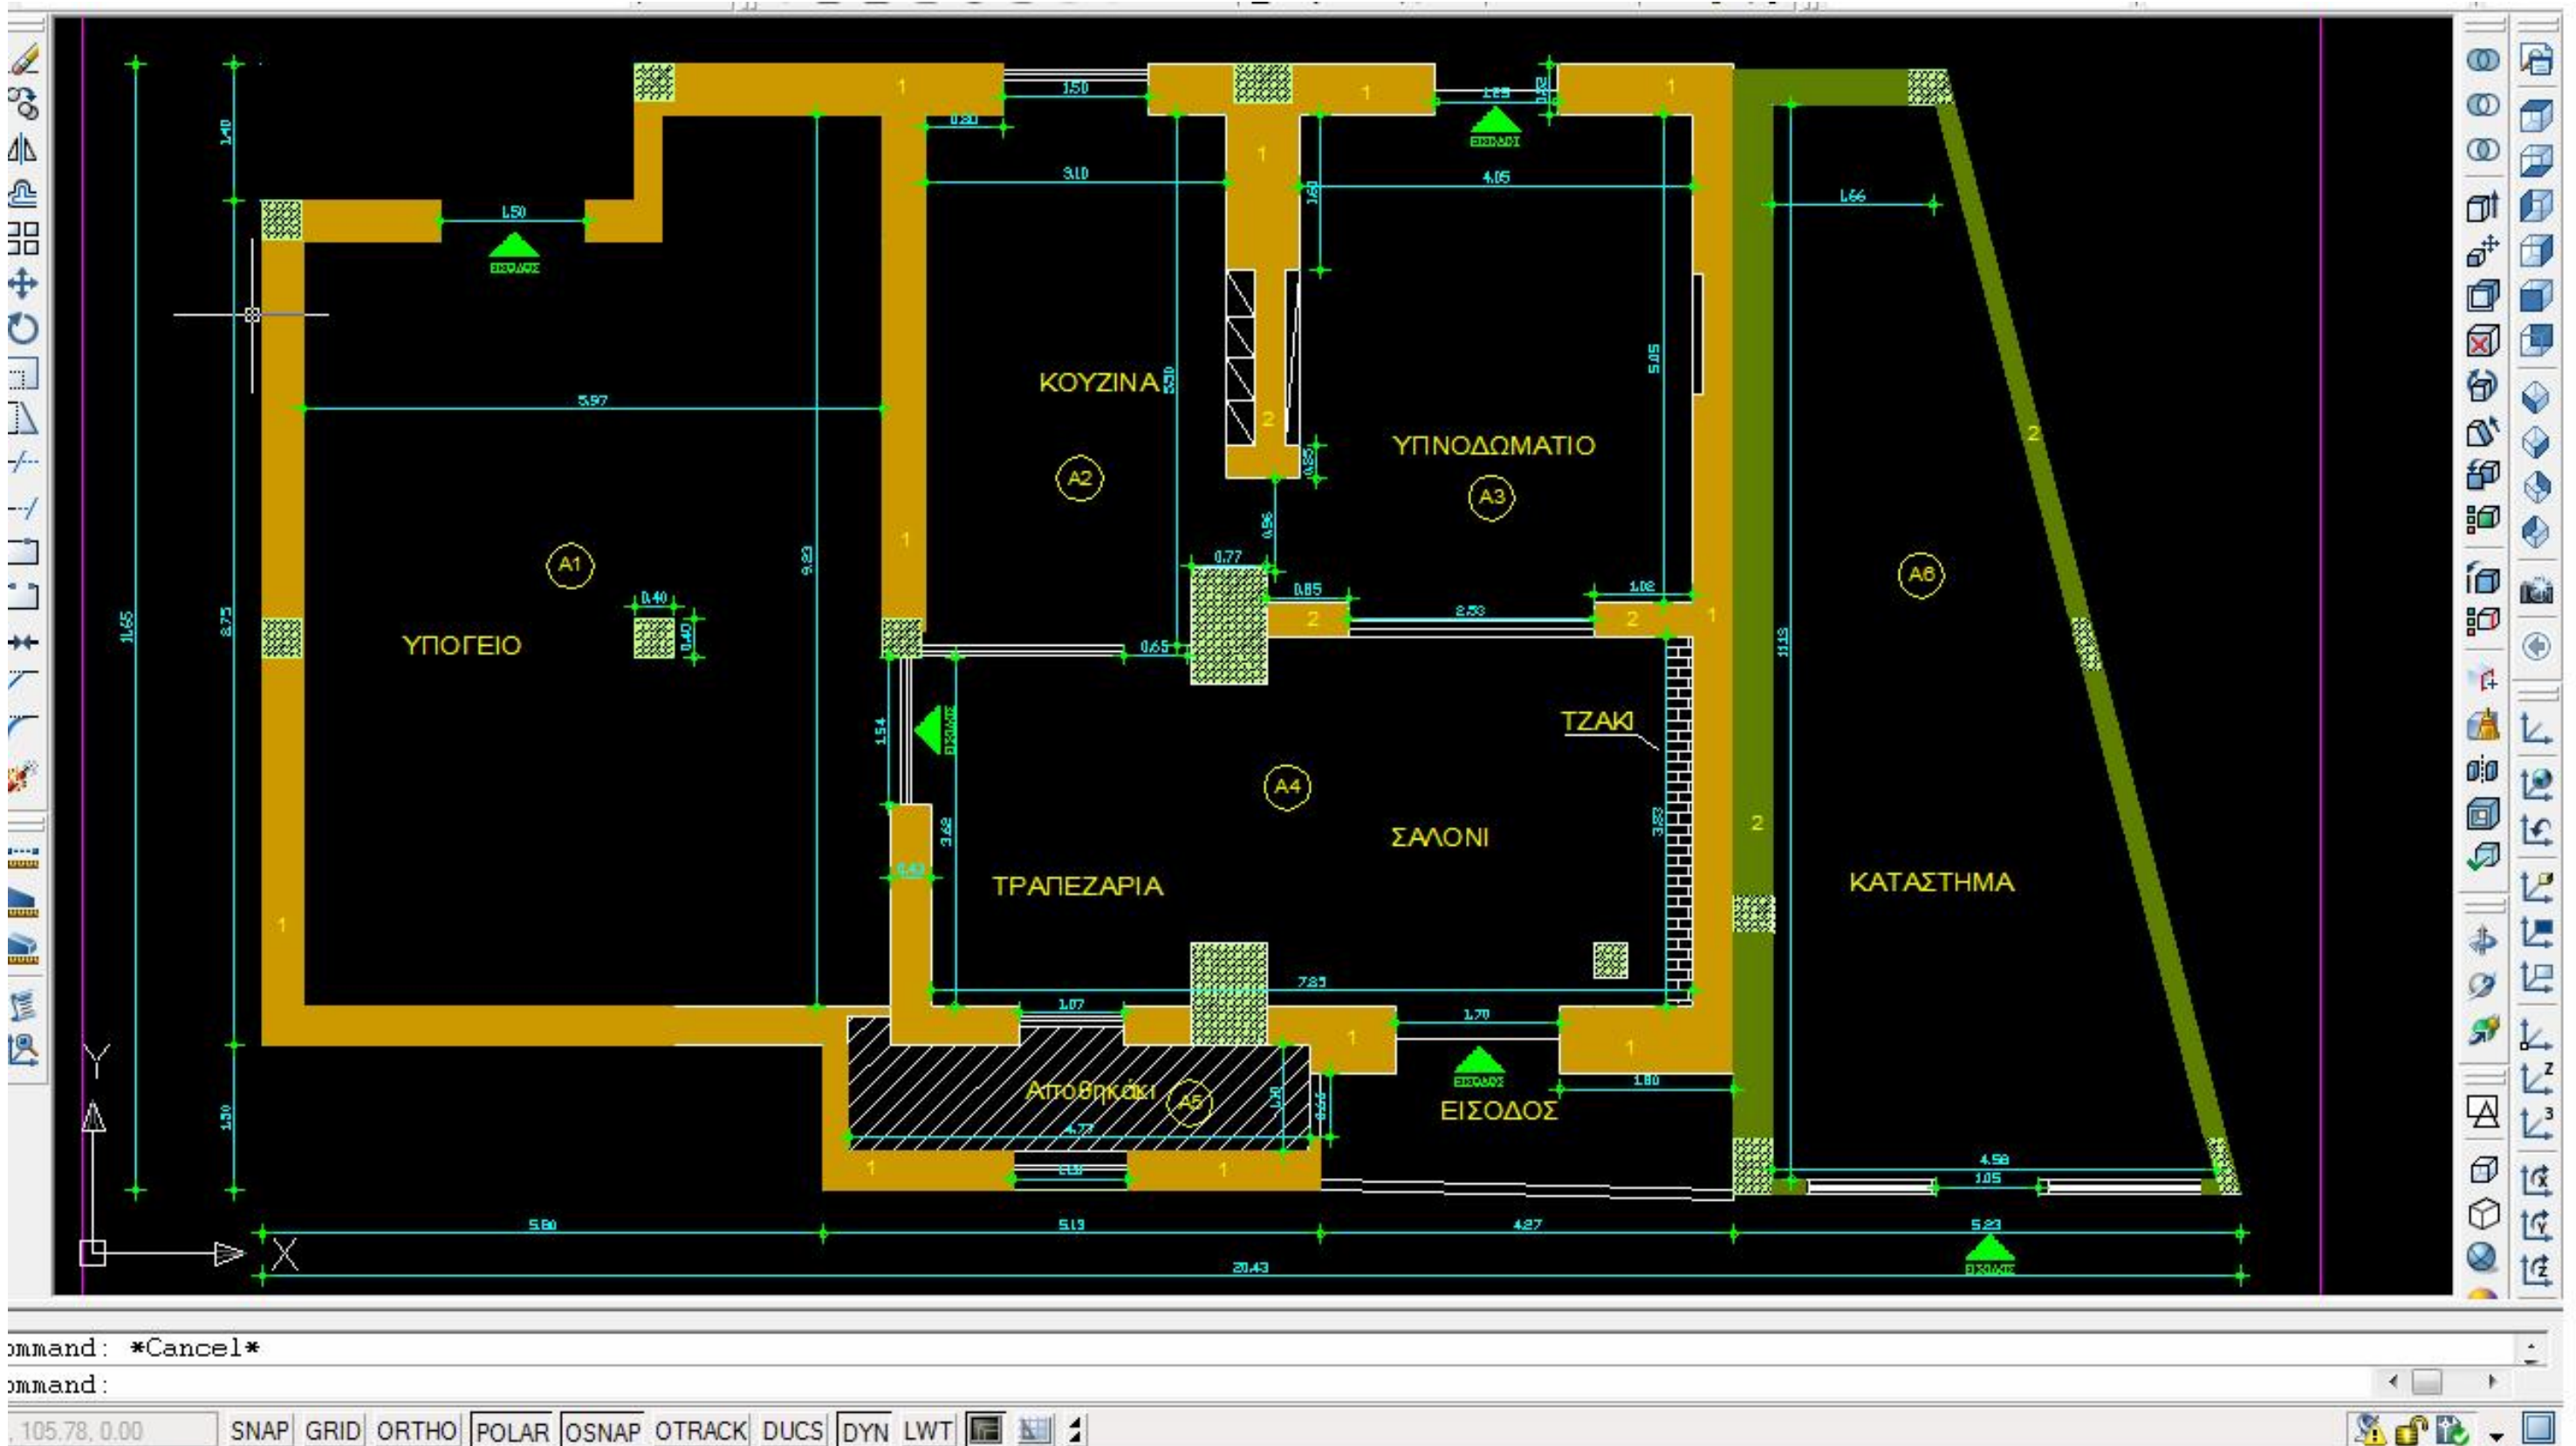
1.50
1
1.50
1.25
0.42
1
1
0.80
ΕΙΣΟΔΟΣ
1.40
1.50
ΕΙΣΟΔΟΣ
3.10
1
4.05
1.60
1.66
ΚΟΥΖΙΝΑ
5.20
5.05
5.97
2
ΥΠΝΟΔΩΜΑΤΙΟ
0.85
2
A2
A3
0.96
A1
1
0.77
A6
0.85
1.08
0.40
9.83
2.53
11.65
8.75
0.40
2
2
1
ΥΠΟΓΕΙΟ
0.65
11.13
1.54
ΕΙΣΟΔΟΣ
ΤΖΑΚΙ
A4
3.83
2
3.62
ΣΑΛΟΝΙ
ΚΑΤΑΣΤΗΜΑ
0.42
ΤΡΑΠΕΖΑΡΙΑ
1
7.85
1.07
1.70
1
1
Y
ΕΙΣΟΔΟΣ
1.80
Αποθηκάκι
A5
1.30
ΕΙΣΟΔΟΣ
1.30
4.77
0.26
1
1
4.58
1.05
5.80
5.13
4.27
5.23
20.43
X
ΕΙΣΟΔΟΣ

ommand: *Cancel*
ommand:
, 105.78, 0.00 SNAP GRID ORTHO POLAR OSNAP OTRACK DUCS DYN LWT